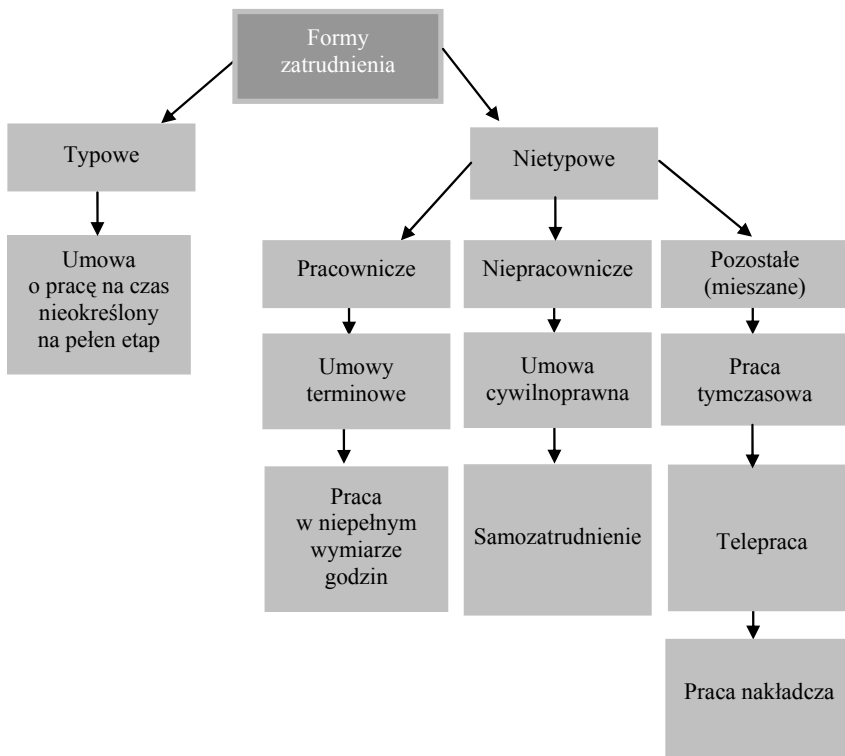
Formy zatrudnienia

Typowe

Umowa o pracę na czas nieokreślony na pełen etap

Nietypowe

Pracownicze

Umowy terminowe

Praca w niepełnym wymiarze godzin

Niepracownicze

Umowa cywilnoprawna

Samozatrudnienie

Pozostałe (mieszane)

Praca tymczasowa

Telepraca

Praca nakładcza